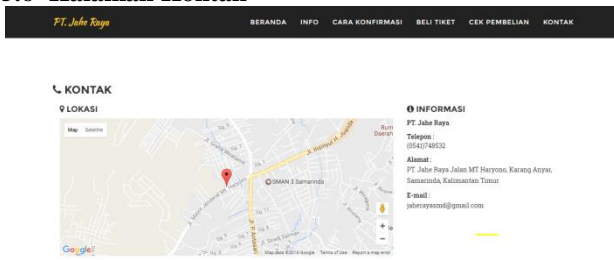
PT. Jahe Raya

BERANDA INFO CARA KONFIRMASI BELI TIKET CEK PEMBELIAN KONTAK

KONTAK

LOKASI

Map Satelite

SMAN 3 Samarinda

Rum Daerah

Google

Map data ©2018 Google Terms of Use Report a map error

INFORMASI

PT. Jahe Raya

Telepon :
(054)748532

Alamat :
PT Jahe Raya Jalan MT Haryono, Karang Anyar, Samarinda, Kalimantan Timur

E-mail :
jaherayasmd@gmail.com